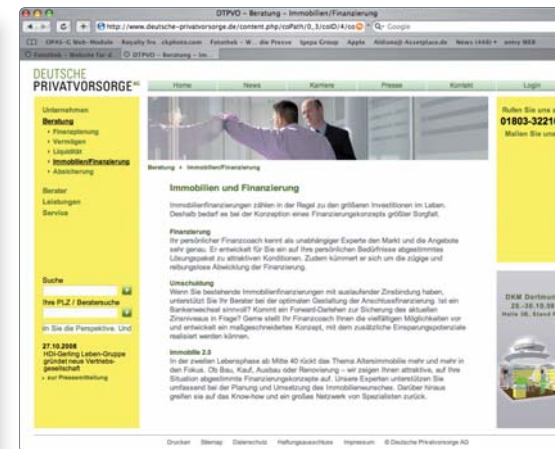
DTPVO – Beratung – Immobilien/Finanzierung

http://www.deutsche-privatvorsorge.de/content.php/coPath/0_3/coID/4/co

Google

DEUTSCHE PRIVATVORSORGE AG

Home | News | Karriere | Presse | Kontakt | Login

Unternehmen
Beratung
› Finanzplanung
› Vermögen
› Liquidität
› Immobilien/Finanzierung
› Absicherung

Berater
Leistungen
Service

Suche

Ihre PLZ / Beratersuche

in Sie die Perspektive. Und

27.10.2008
HDI-Gerling Leben-Gruppe gründet neue Vertriebsgesellschaft
› zur Pressemitteilung

Beratung › Immobilien/Finanzierung

Immobilien und Finanzierung

Immobilienfinanzierungen zählen in der Regel zu den größeren Investitionen im Leben. Deshalb bedarf es bei der Konzeption eines Finanzierungskonzepts größter Sorgfalt.

Finanzierung
Ihr persönlicher Finanzcoach kennt als unabhängiger Experte den Markt und die Angebote sehr genau. Er entwickelt für Sie ein auf Ihre persönlichen Bedürfnisse abgestimmtes Lösungspaket zu attraktiven Konditionen. Zudem kümmert er sich um die zügige und reibungslose Abwicklung der Finanzierung.

Umschuldung
Wenn Sie bestehende Immobilienfinanzierungen mit auslaufender Zinsbindung haben, unterstützt Sie Ihr Berater bei der optimalen Gestaltung der Anschlussfinanzierung. Ist ein Bankenwechsel sinnvoll? Kommt ein Forward-Darlehen zur Sicherung des aktuellen Zinsniveaus in Frage? Gerne zeigt Ihr Finanzcoach Ihnen die vielfältigen Möglichkeiten vor und entwickelt ein maßgeschneidertes Konzept, mit dem zusätzliche Einsparungspotenziale realisiert werden können.

Immobilie 2.0
In der zweiten Lebensphase ab Mitte 40 rückt das Thema Altersimmobilie mehr und mehr in den Fokus. Ob Bau, Kauf, Ausbau oder Renovierung – wir zeigen Ihnen attraktive, auf Ihre Situation abgestimmte Finanzierungskonzepte auf. Unsere Experten unterstützen Sie umfassend bei der Planung und Umsetzung des Immobilienwunsches. Darüber hinaus greifen sie auf das Know-how und ein großes Netzwerk von Spezialisten zurück.

Rufen Sie uns a
01803-32210
Mailen Sie uns

DKM Dortmun
28.-30.10.08
Halle 3B, Stand

Drucken | Sitemap | Datenschutz | Haftungsausschluss | Impressum | © Deutsche Privatvorsorge AG